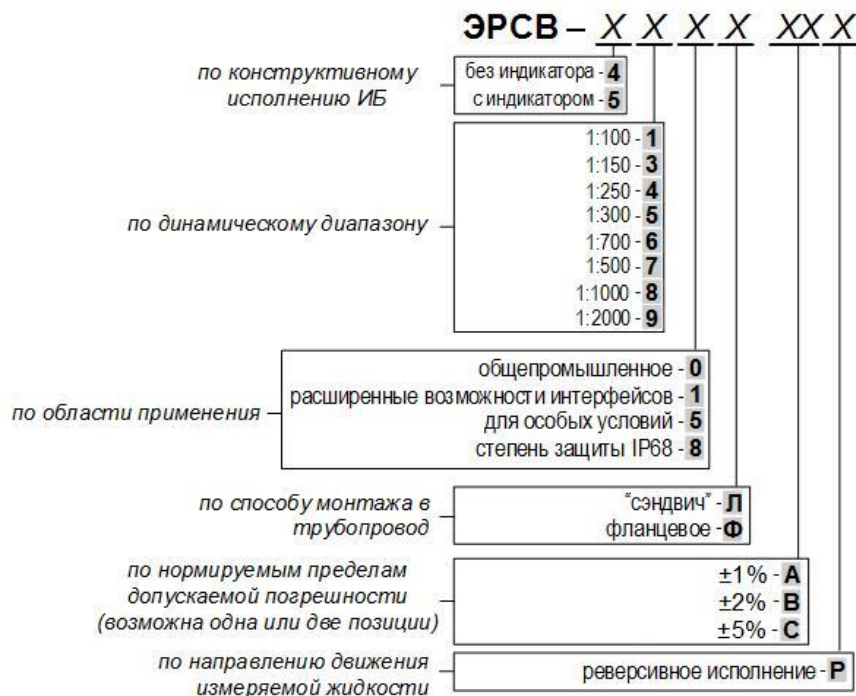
ЭРСВ – Х Х Х Х ХХ Х

по конструктивному исполнению ИБ
без индикатора - 4
с индикатором - 5

по динамическому диапазону
1:100 - 1
1:150 - 3
1:250 - 4
1:300 - 5
1:700 - 6
1:500 - 7
1:1000 - 8
1:2000 - 9

по области применения
общепромышленное - 0
расширенные возможности интерфейсов - 1
для особых условий - 5
степень защиты IP68 - 8

по способу монтажа в трубопровод
"сэндвич" - Л
фланцевое - Ф

по нормируемым пределам допускаемой погрешности (возможна одна или две позиции)
±1% - А
±2% - В
±5% - С

по направлению движения измеряемой жидкости
реверсивное исполнение - Р